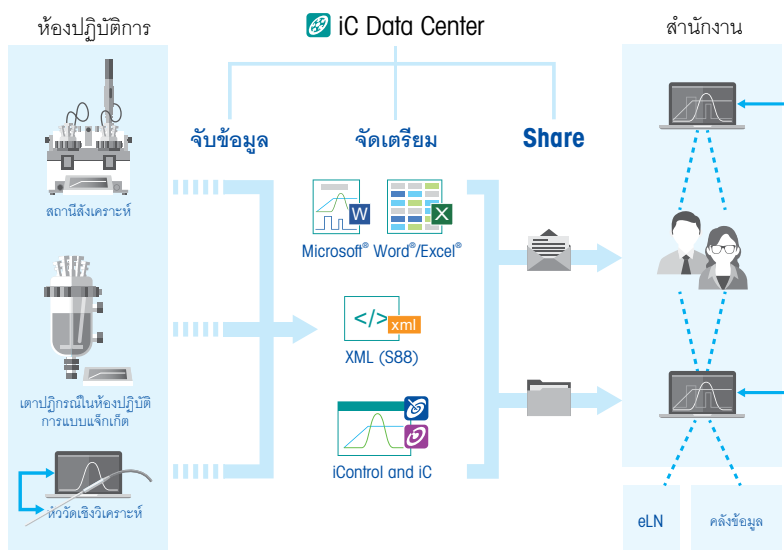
ห้องปฏิบัติการ

iC Data Center

สำนักงาน

จับข้อมูล

จัดเตรียม

Share

สถานีสังเคราะห์

W

X

Microsoft® Word®/Excel®

</>

xml

XML (S88)

เตาปฏิกรณ์ในห้องปฏิบัติการแบบแจ็กเก็ต

iControl and iC

หัววัดเชิงวิเคราะห์

eLN

คลังข้อมูล